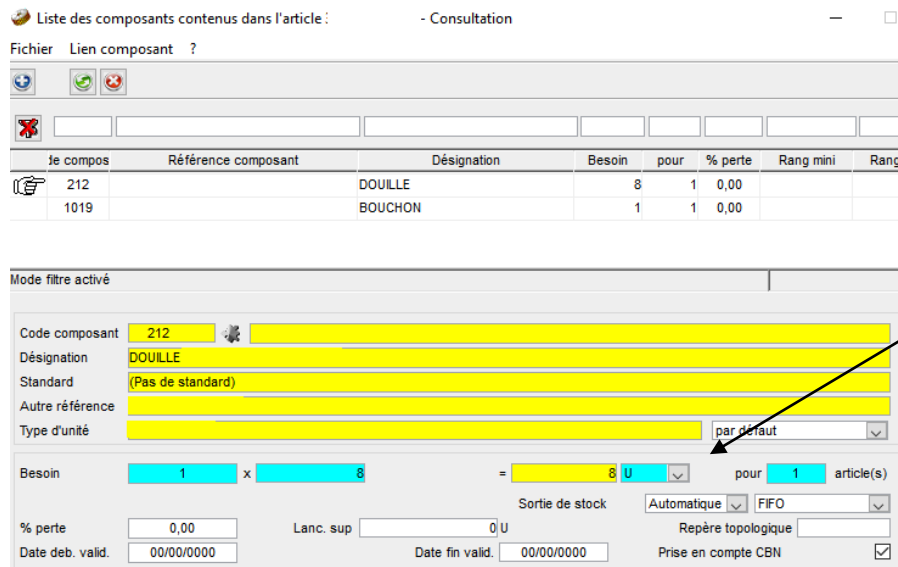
Liste des composants contenus dans l'article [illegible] - Consultation

Fichier Lien composant ?

| de compos | Référence composant | Désignation | Besoin | pour | % perte | Rang mini | Rang |
|---|---|---|---|---|---|---|---|
| 212 | | DOUILLE | 8 | 1 | 0,00 | | |
| 1019 | | BOUCHON | 1 | 1 | 0,00 | | |

Mode filtre activé

Code composant 212
Désignation DOUILLE
Standard (Pas de standard)
Autre référence
Type d'unité par défaut

Besoin 1 x 8 = 8 U pour 1 article(s)
Sortie de stock Automatique FIFO
% perte 0,00 Lanc. sup 0 U Repère topologique
Date deb. valid. 00/00/0000 Date fin valid. 00/00/0000 Prise en compte CBN